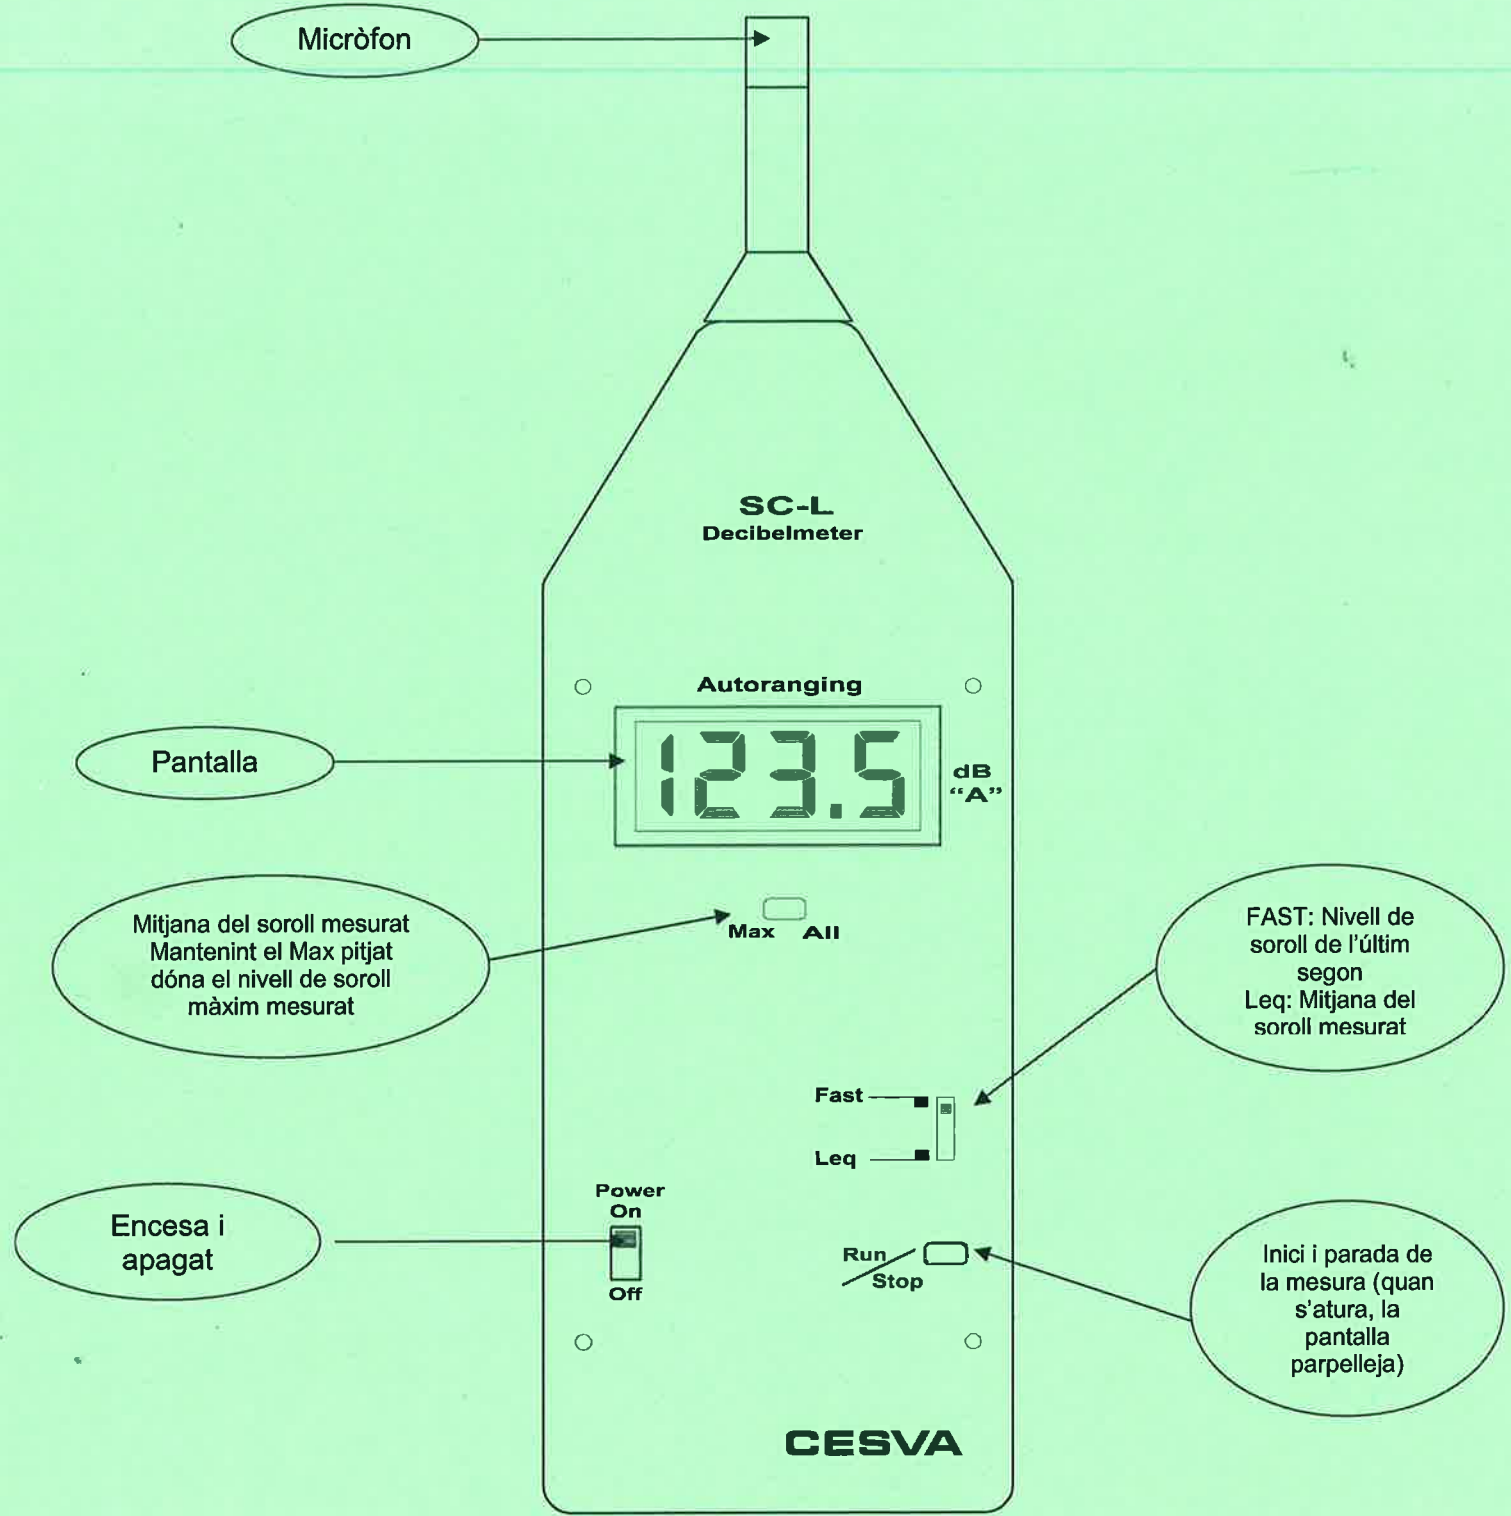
Micròfon

SC-L
Decibelmeter

Autoranging

Pantalla

123.5

dB
"A"

Mitjana del soroll mesurat
Mantenint el Max pitjat
dóna el nivell de soroll
màxim mesurat

Max All

FAST: Nivell de
soroll de l'últim
segon
Leq: Mitjana del
soroll mesurat

Fast

Leq

Power
On

Off

Encesa i
apagat

Run
Stop

Inici i parada de
la mesura (quan
s'atura, la
pantalla
parpelleja)

CESVA